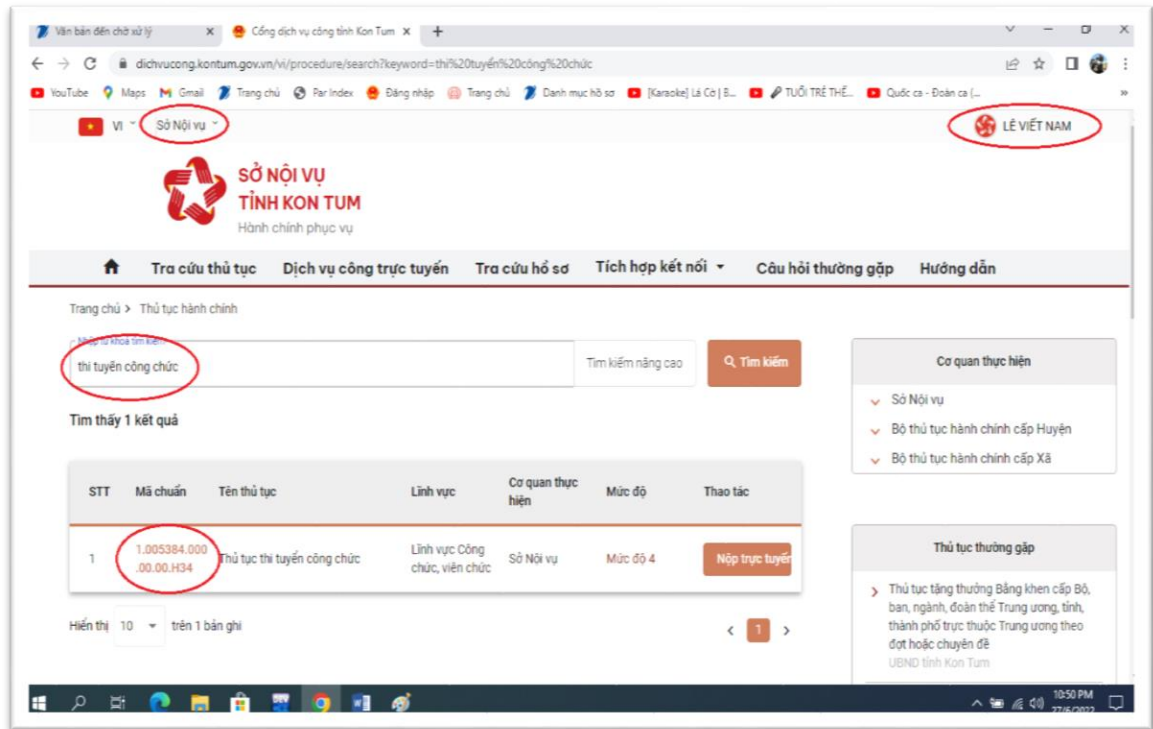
Văn bản đến chờ xử lý × Cổng dịch vụ công tỉnh Kon Tum × +

dichvucong.kontum.gov.vn/vi/procedure/search?keyword=thi%20tuyển%20công%20chức

YouTube Maps Gmail Trang chủ Par Index Đăng nhập Trang chủ Danh mục hồ sơ [Karaoke] Lá Cờ | B... TUỔI TRẺ THẾ... Quốc ca - Đoàn ca (...

VI Sở Nội vụ

LÊ VIẾT NAM

SỞ NỘI VỤ
TỈNH KON TUM
Hành chính phục vụ

Tra cứu thủ tục Dịch vụ công trực tuyến Tra cứu hồ sơ Tích hợp kết nối Câu hỏi thường gặp Hướng dẫn

Trang chủ > Thủ tục hành chính

Nhập từ khóa tìm kiếm
thi tuyển công chức
Tìm kiếm nâng cao
Tìm kiếm

Tìm thấy 1 kết quả

| STT | Mã chuẩn | Tên thủ tục | Lĩnh vực | Cơ quan thực hiện | Mức độ | Thao tác |
|---|---|---|---|---|---|---|
| 1 | 1.005384.000.00.00.H34 | Thủ tục thi tuyển công chức | Lĩnh vực Công chức, viên chức | Sở Nội vụ | Mức độ 4 | Nộp trực tuyến |

Hiển thị 10 trên 1 bản ghi

1

Cơ quan thực hiện
Sở Nội vụ
Bộ thủ tục hành chính cấp Huyện
Bộ thủ tục hành chính cấp Xã

Thủ tục thường gặp
Thủ tục tặng thưởng Bằng khen cấp Bộ, ban, ngành, đoàn thể Trung ương, tỉnh, thành phố trực thuộc Trung ương theo đợt hoặc chuyên đề
UBND tỉnh Kon Tum

10:50 PM
27/6/2022